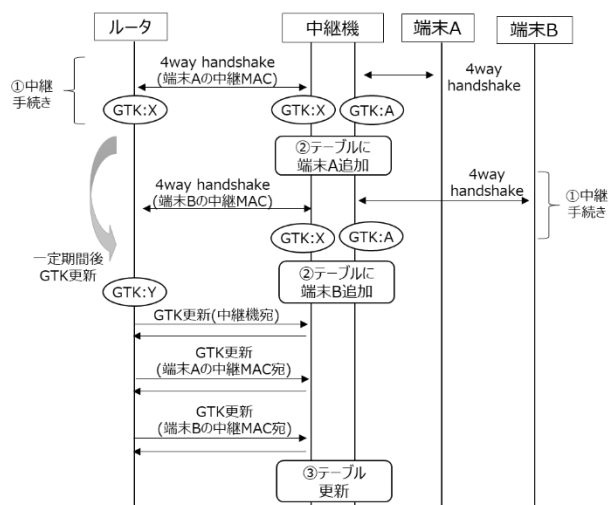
ルータ
中継機
端末A
端末B

①中継手続き
4way handshake
(端末Aの中継MAC)
4way handshake
GTK:X
GTK:X
GTK:A
②テーブルに端末A追加
4way handshake
(端末Bの中継MAC)
4way handshake
①中継手続き
GTK:X
GTK:A
一定期間後GTK更新
GTK:Y
②テーブルに端末B追加
GTK更新(中継機宛)
GTK更新
(端末Aの中継MAC宛)
GTK更新
(端末Bの中継MAC宛)
③テーブル更新